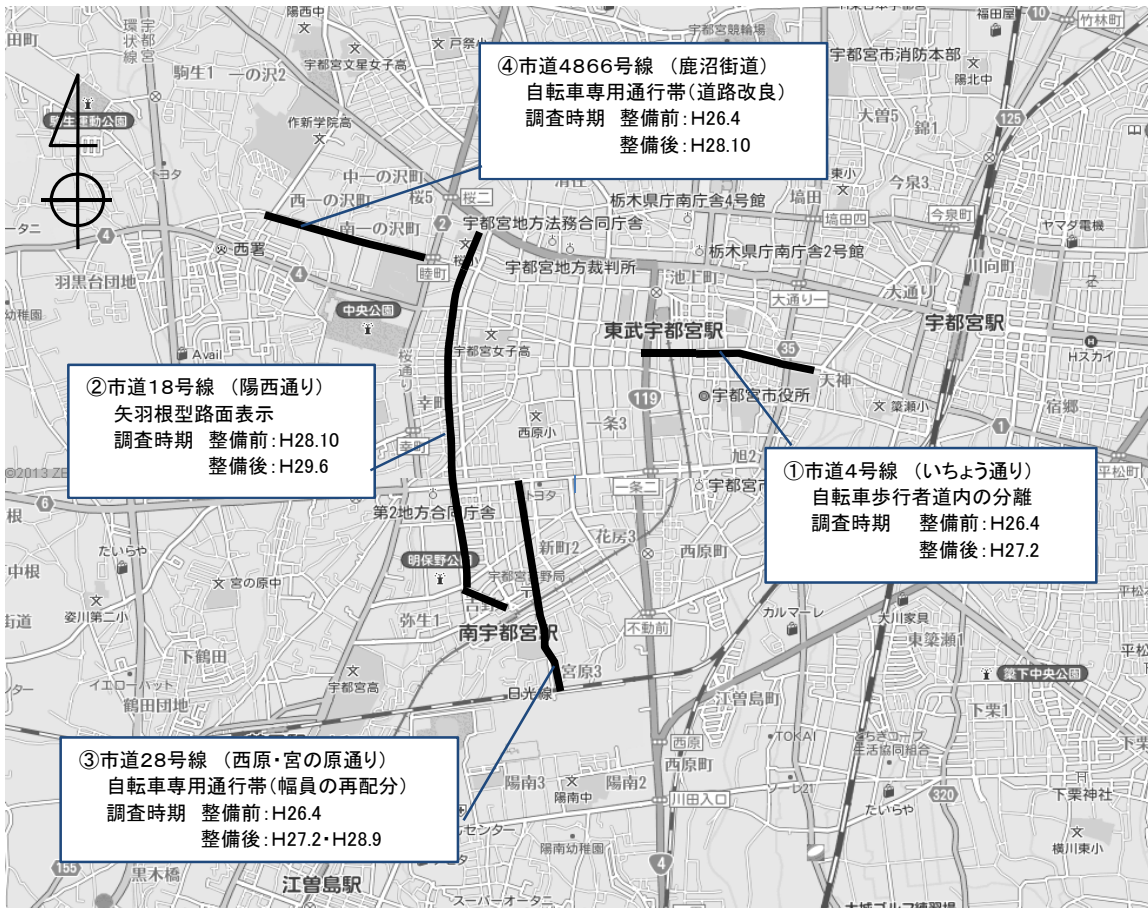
④市道4866号線 (鹿沼街道)
自転車専用通行帯(道路改良)
調査時期 整備前:H26.4
整備後:H28.10

②市道18号線 (陽西通り)
矢羽根型路面表示
調査時期 整備前:H28.10
整備後:H29.6

①市道4号線 (いちょう通り)
自転車歩行者道内の分離
調査時期 整備前:H26.4
整備後:H27.2

③市道28号線 (西原・宮の原通り)
自転車専用通行帯(幅員の再配分)
調査時期 整備前:H26.4
整備後:H27.2・H28.9

田町
駒生1
一の沢2
宇都宮文星女子高
作新学院高
中一の沢町
西一の沢町
桜5
桜二
宇都宮地方法務合同庁舎
栃木県庁南庁舎4号館
栃木県庁南庁舎2号館
宇都宮地方裁判所
池上町
大通り一
大通り
宇都宮駅
東武宇都宮駅
宇都宮市役所
天神
宿郷
西署
羽黒台団地
中央公園
睦町
宇都宮女子高
桜通り
幸町
Avail
西原小
一条3
一条二
旭2
宇都宮市
平松町
第2地方合同庁舎
トヨタ
新町2
花房3
西原町
明保野公園
宇都宮郵便局
弥生1
南宇都宮駅
宮原3
日光線
不動前
カルマーレ
大川家具
東簗瀬1
簗瀬小
簗下中央公園
江曽島町
TOKAI
西原
西原町
陽南3
陽南2
陽南中
川田入口
下栗1
下栗神社
横川東小
陽南幼稚園
スーパーオータニ
江曽島駅
黒木橋
宮の原中
下鶴田
姿川第二小
イエローハット
鶴田団地
宇都宮高
たいらや
中根
宇都宮市消防本部
陽北中
福田屋
竹林町
宇都宮競輪場
大曽5
錦1
今泉3
今泉町
塙田
塙田五
ヤマダ電機
川向町
Hスカイ
東小
陽西中
環状線
宇都宮
駒生運動公園
©2013 ZE